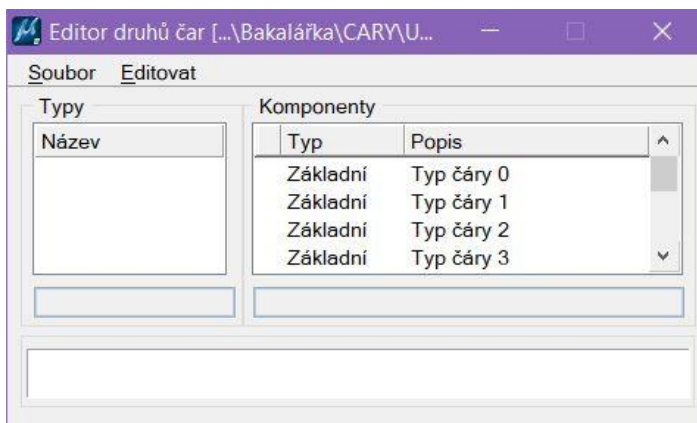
Editor druhů čar [...\Bakalářka\CARY\U...

Soubor Editovat

Typy

Název

Komponenty

| Typ | Popis |
|---|---|
| Základní | Typ čáry 0 |
| Základní | Typ čáry 1 |
| Základní | Typ čáry 2 |
| Základní | Typ čáry 3 |